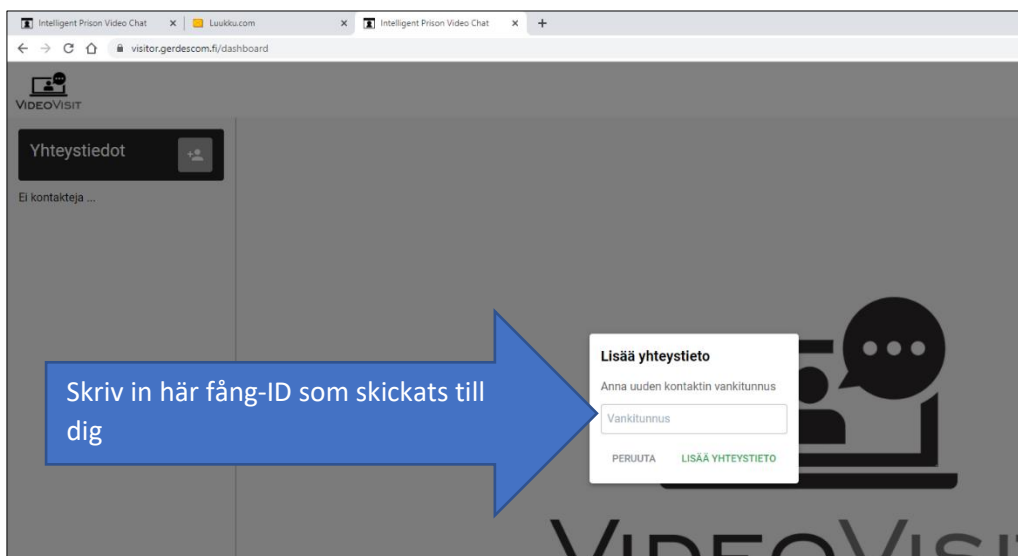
Intelligent Prison Video Chat ×
Luukku.com ×
Intelligent Prison Video Chat ×
+

visitor.gerdescom.fi/dashboard

VIDEOVISIT

Yhteystiedot

Ei kontakteja ...

Lisää yhteystieto

Anna uuden kontaktin vankitunnus

Vankitunnus

PERUUTA LISÄÄ YHTEYSTIETO

Skriv in här fång-ID som skickats till dig

VIDEOVISIT